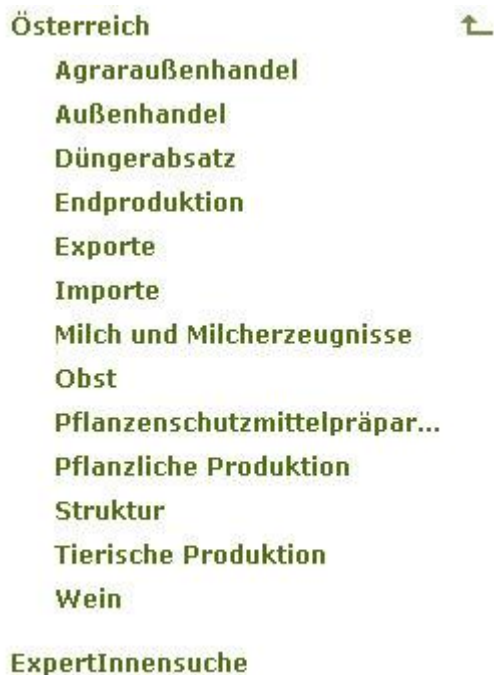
Österreich

Agraraußenhandel
Außenhandel
Düngerabsatz
Endproduktion
Exporte
Importe
Milch und Milcherzeugnisse
Obst
Pflanzenschutzmittelpräpar...
Pflanzliche Produktion
Struktur
Tierische Produktion
Wein

ExpertInnensuche